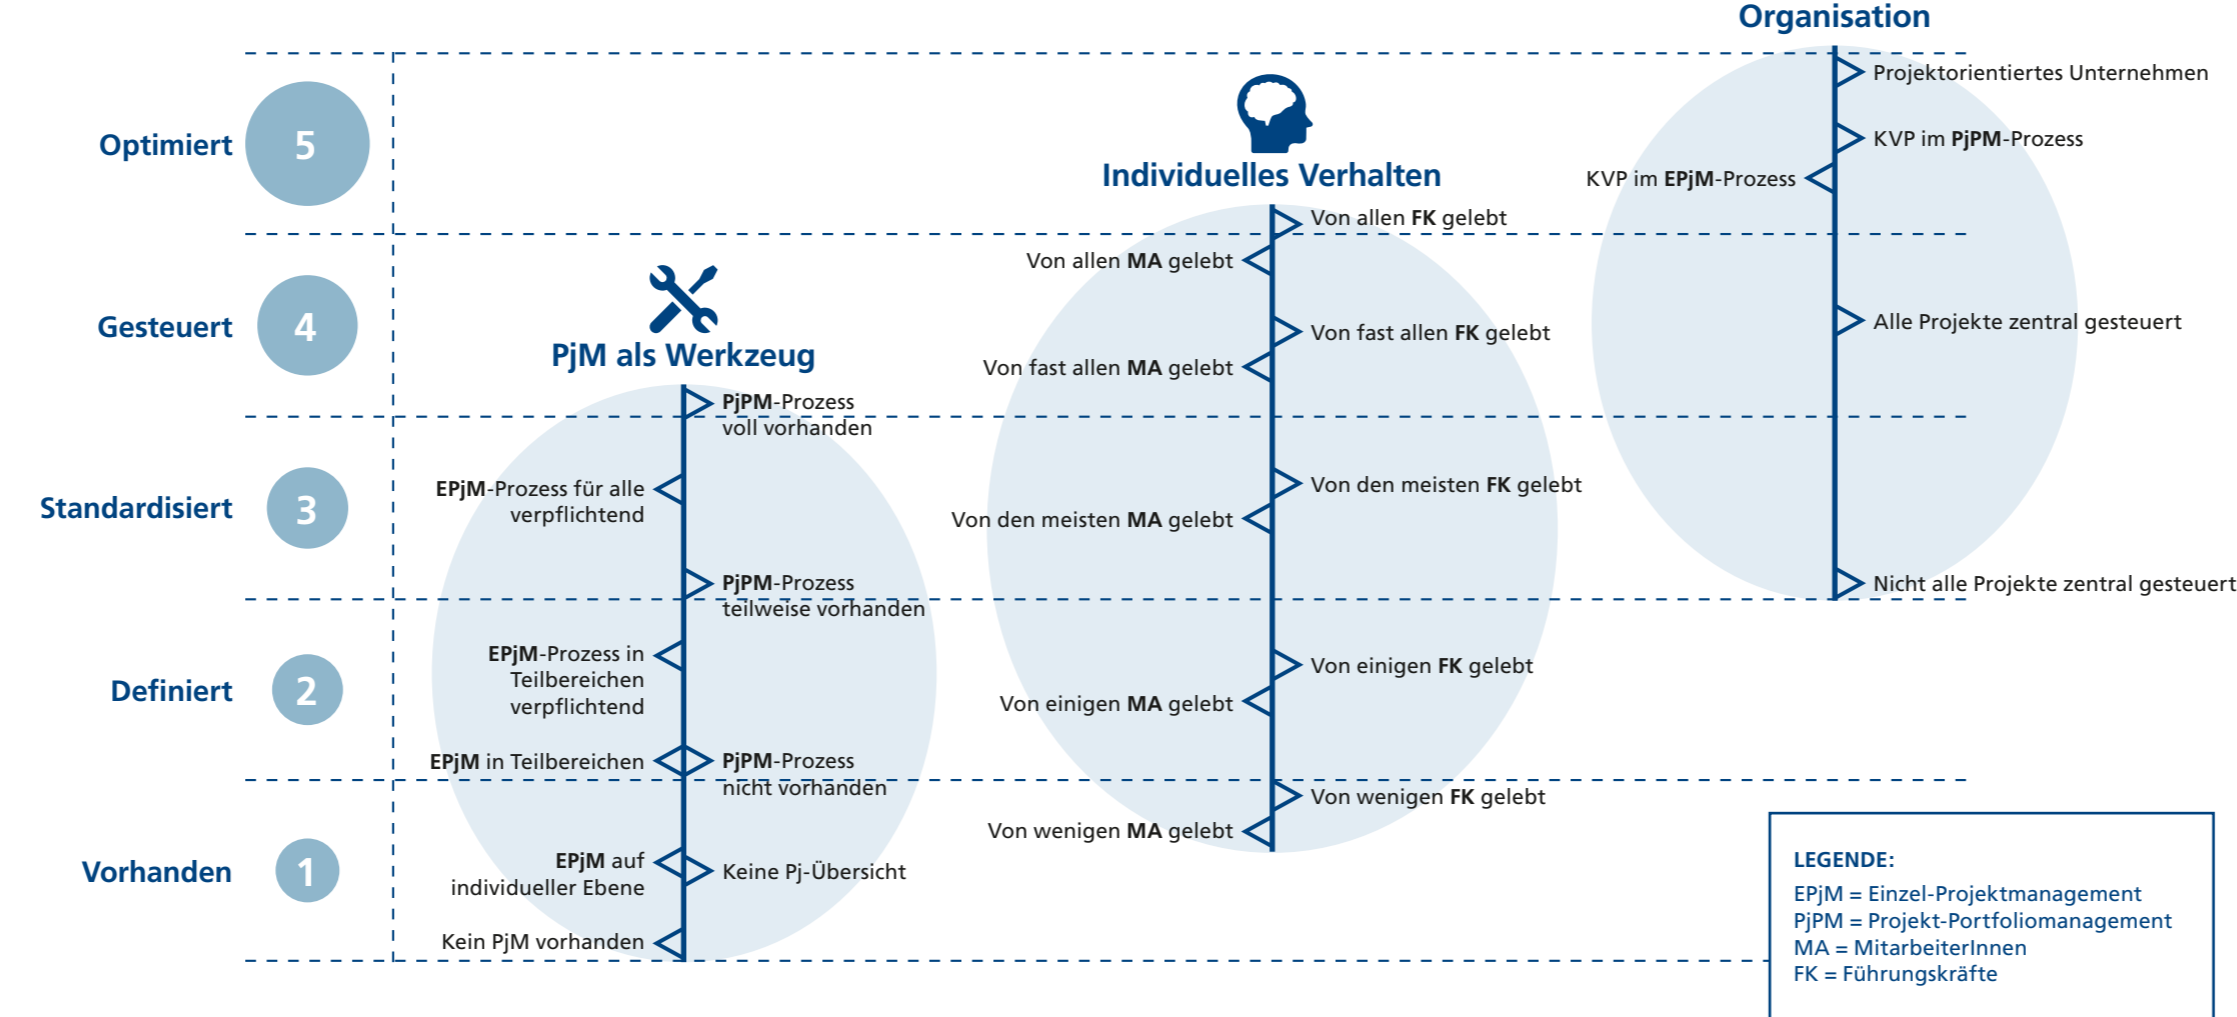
Organisation

Optimiert 5

Gesteuert 4

Standardisiert 3

Definiert 2

Vorhanden 1

Individuelles Verhalten

PjM als Werkzeug

Projektorientiertes Unternehmen

KVP im PjPM-Prozess

KVP im EPjM-Prozess

Von allen FK gelebt

Von allen MA gelebt

Von fast allen FK gelebt

Von fast allen MA gelebt

Alle Projekte zentral gesteuert

PjPM-Prozess voll vorhanden

EPjM-Prozess für alle verpflichtend

Von den meisten FK gelebt

Von den meisten MA gelebt

PjPM-Prozess teilweise vorhanden

Nicht alle Projekte zentral gesteuert

EPjM-Prozess in Teilbereichen verpflichtend

Von einigen FK gelebt

Von einigen MA gelebt

EPjM in Teilbereichen

PjPM-Prozess nicht vorhanden

Von wenigen FK gelebt

Von wenigen MA gelebt

EPjM auf individueller Ebene

Keine Pj-Übersicht

Kein PjM vorhanden

LEGENDE:
EPjM = Einzel-Projektmanagement
PjPM = Projekt-Portfoliomanagement
MA = MitarbeiterInnen
FK = Führungskräfte